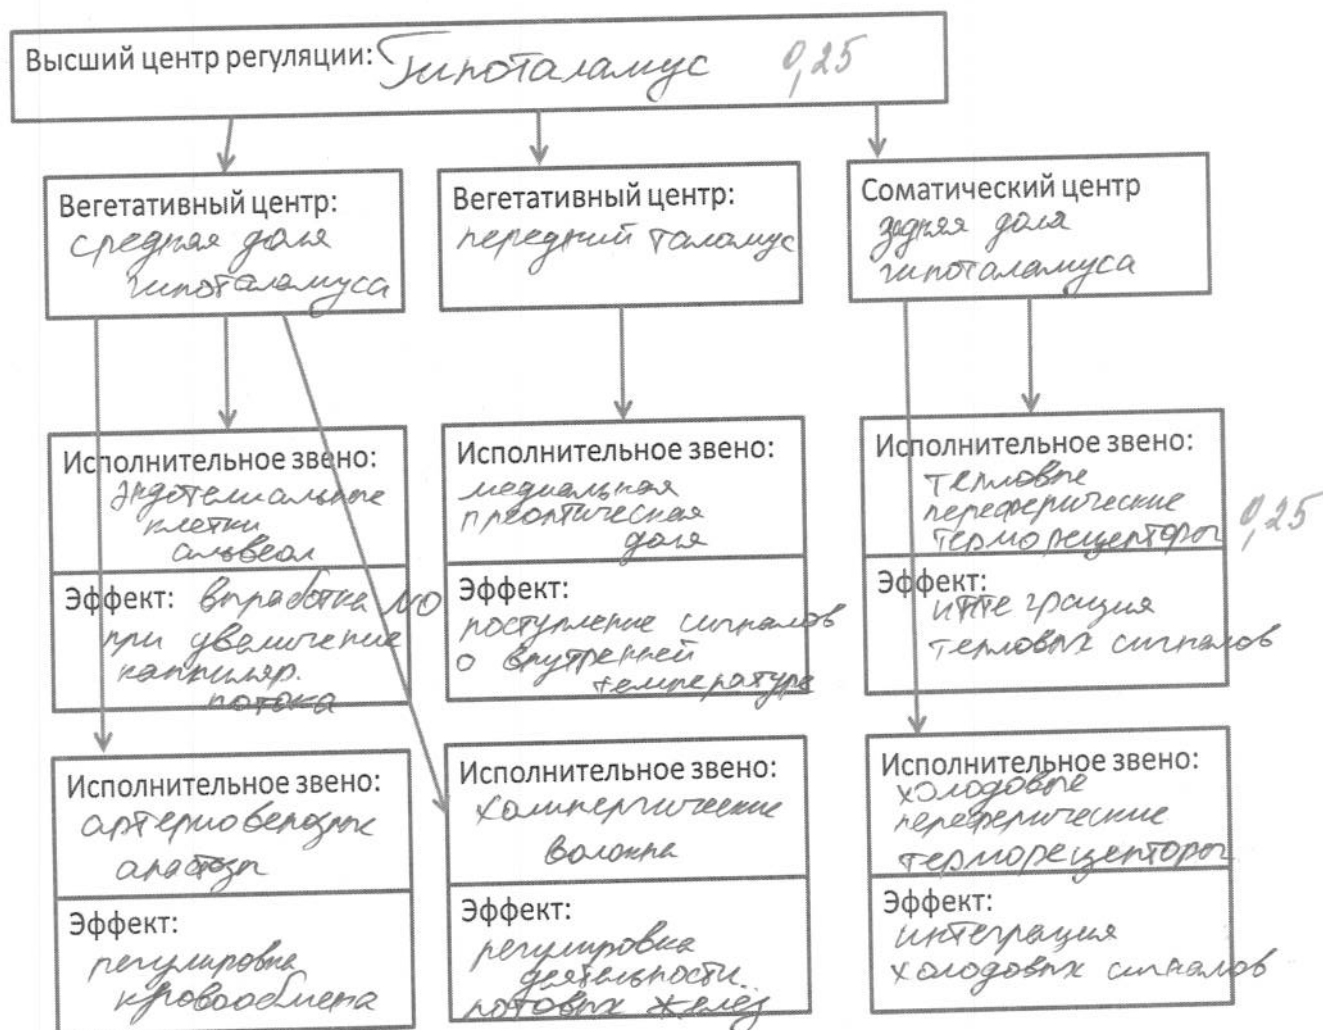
Высший центр регуляции: Гипоталамус 0,25

Вегетативный центр: средняя доля гипоталамуса

Вегетативный центр: передний таламус

Соматический центр задняя доля гипоталамуса

Исполнительное звено: эндотелиальные клетки альвеол

Эффект: выработка NO при увеличении капилляр. потока

Исполнительное звено: медиальная преоптическая доля

Эффект: поступление сигналов о внутренней температуре

Исполнительное звено: тепловые переферические терморецепторы 0,25

Эффект: интеграция тепловых сигналов

Исполнительное звено: артериовенозные анастомозы

Эффект: регулировка кровообмена

Исполнительное звено: холинергические волокна

Эффект: регулировка деятельности потовых желез

Исполнительное звено: холодовые переферические терморецепторы

Эффект: интеграция холодовых сигналов